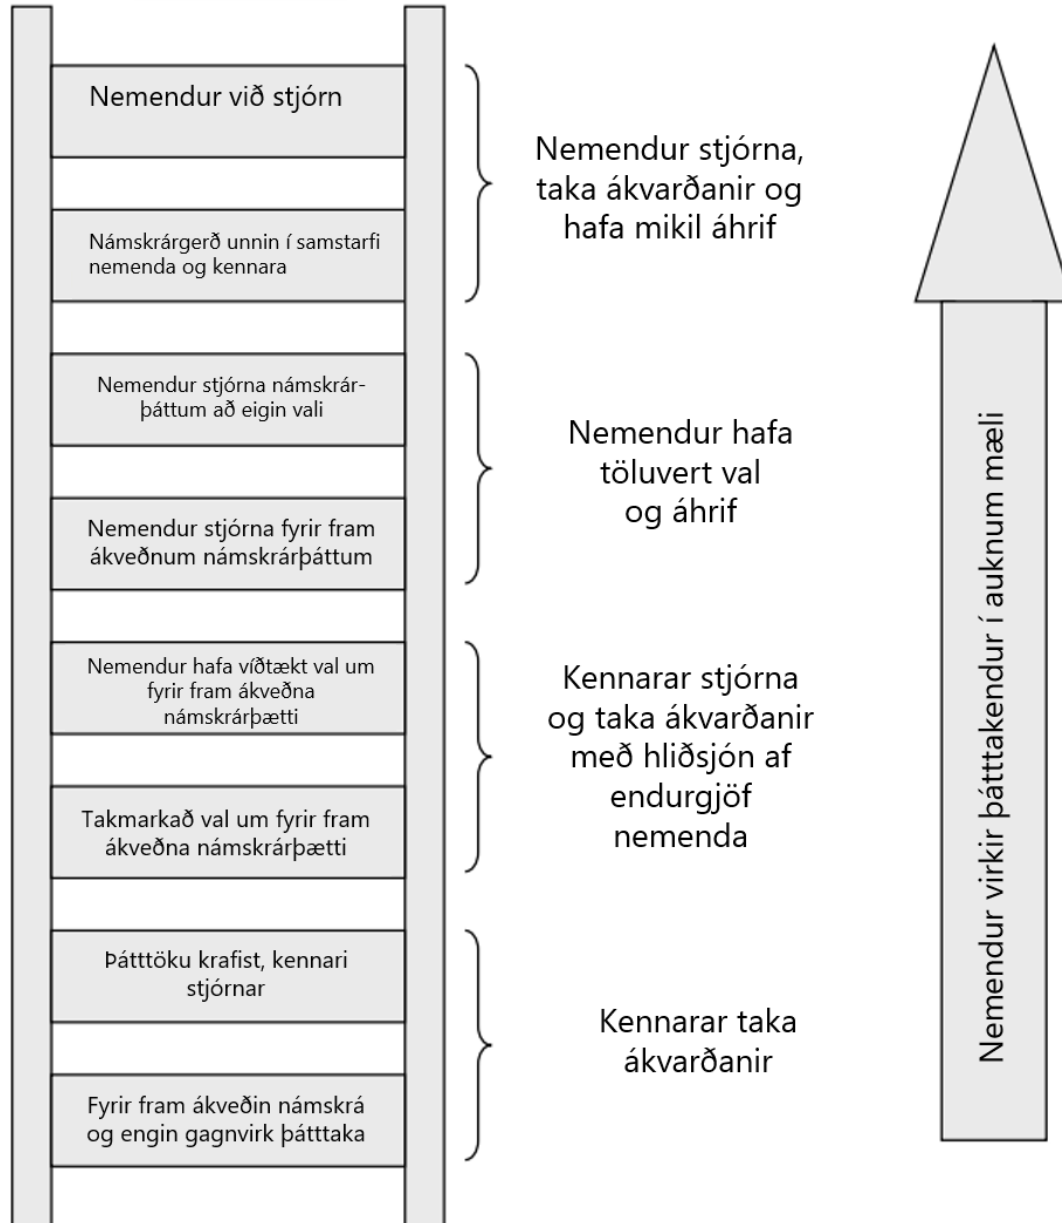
Nemendur við stjórn

Námskrárgerð unnin í samstarfi nemenda og kennara

Nemendur stjórna, taka ákvarðanir og hafa mikil áhrif

Nemendur stjórna námskrárþáttum að eigin vali

Nemendur stjórna fyrir fram ákveðnum námskrárþáttum

Nemendur hafa töluvert val og áhrif

Nemendur hafa víðtækt val um fyrir fram ákveðna námskrárþætti

Takmarkað val um fyrir fram ákveðna námskrárþætti

Kennarar stjórna og taka ákvarðanir með hliðsjón af endurgjöf nemenda

Þátttöku krafist, kennari stjórnar

Fyrir fram ákveðin námskrá og engin gagnvirk þátttaka

Kennarar taka ákvarðanir

Nemendur virkir þáttakendur í auknum mæli